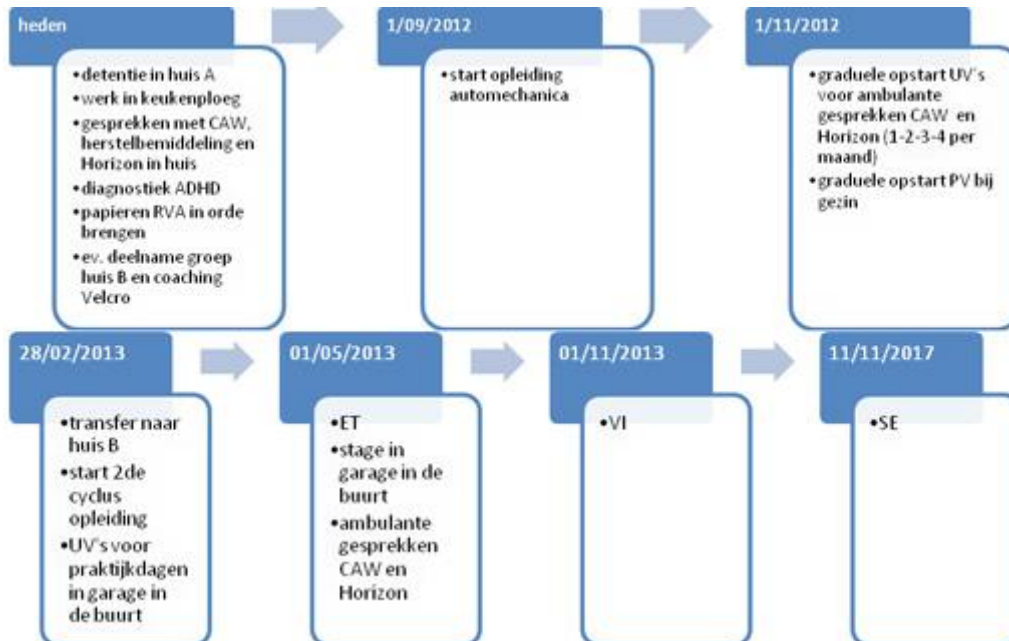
heden

•detentie in huis A
•werk in keukenploeg
•gesprekken met CAW, herstelbemiddeling en Horizon in huis
•diagnostiek ADHD
•papieren RVA in orde brengen
•ev. deelname groep huis B en coaching Velcro

1/09/2012

•start opleiding automechanica

1/11/2012

•graduele opstart UV's voor ambulante gesprekken CAW en Horizon (1-2-3-4 per maand)
•graduele opstart PV bij gezin

28/02/2013

•transfer naar huis B
•start 2de cyclus opleiding
•UV's voor praktijkdagen in garage in de buurt

01/05/2013

•ET
•stage in garage in de buurt
•ambulante gesprekken CAW en Horizon

01/11/2013

•VI

11/11/2017

•SE